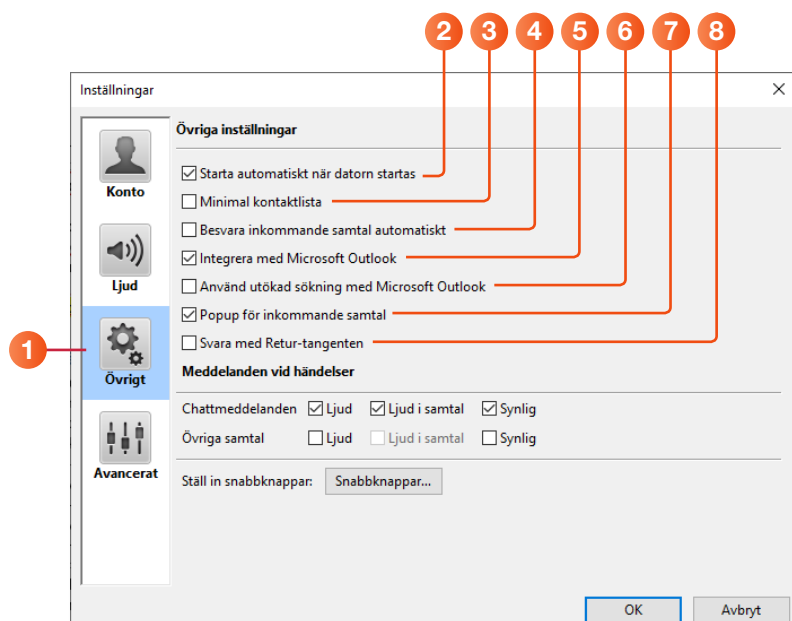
2 3 4 5 6 7 8

Inställningar

Konto

Ljud

1

Övrigt

Avancerat

Övriga inställningar

Starta automatiskt när datorn startas

Minimal kontaktlista

Besvara inkommande samtal automatiskt

Integrera med Microsoft Outlook

Använd utökad sökning med Microsoft Outlook

Popup för inkommande samtal

Svara med Retur-tangenten

Meddelanden vid händelser

Chattmeddelanden Ljud Ljud i samtal Synlig

Övriga samtal Ljud Ljud i samtal Synlig

Ställ in snabbknappar: Snabbknappar...

OK Avbryt